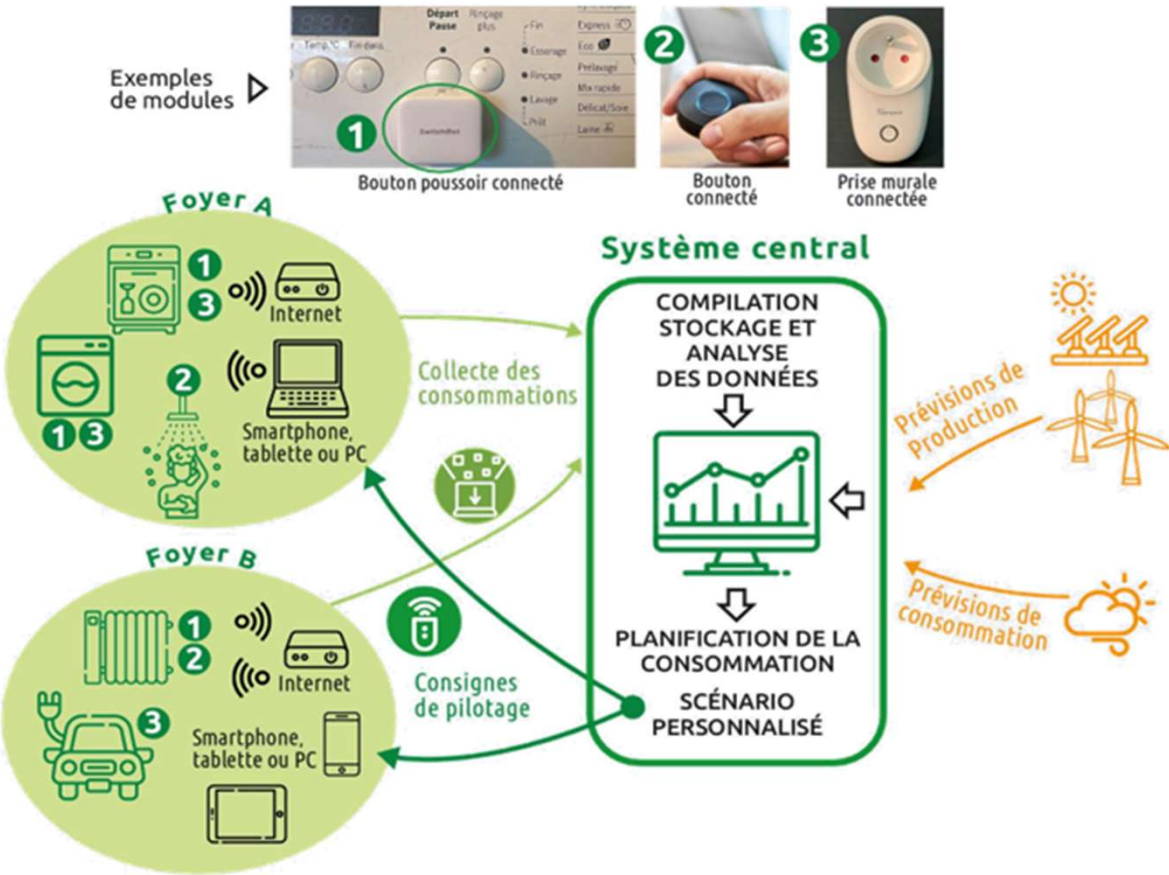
Exemples de modules

Temp.°C Fin dans Départ Pause Rinçage plus Fin Essorage Rinçage Lavage Prêt Express Eco Prélavage Mix rapide Délicat/Soie Laine

1 SwitchBot

Bouton poussoir connecté

2

Bouton connecté

3

Prise murale connectée

Foyer A

1
3
Internet
1 3
2
Smartphone, tablette ou PC

Collecte des consommations

Système central

COMPILATION STOCKAGE ET ANALYSE DES DONNÉES

PLANIFICATION DE LA CONSOMMATION

SCÉNARIO PERSONNALISÉ

Prévisions de Production

Prévisions de consommation

Foyer B

1
2
Internet
3
Smartphone, tablette ou PC

Consignes de pilotage